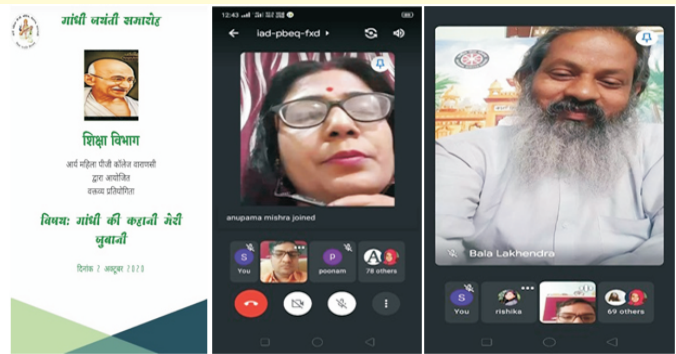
गांधी जयंती समारोह

शिक्षा विभाग

आर्य महिला पीजी कॉलेज वाराणसी
द्वारा आयोजित
वक्तव्य प्रतियोगिता

विषय: गांधी की कहानी मेरी जुबानी

दिनांक 2 अक्टूबर 2020

12:43
iad-pbeq-fxd
anupama mishra joined
S You
P poonam
78 others

Bala Lakhendra
S You
rishika
69 others